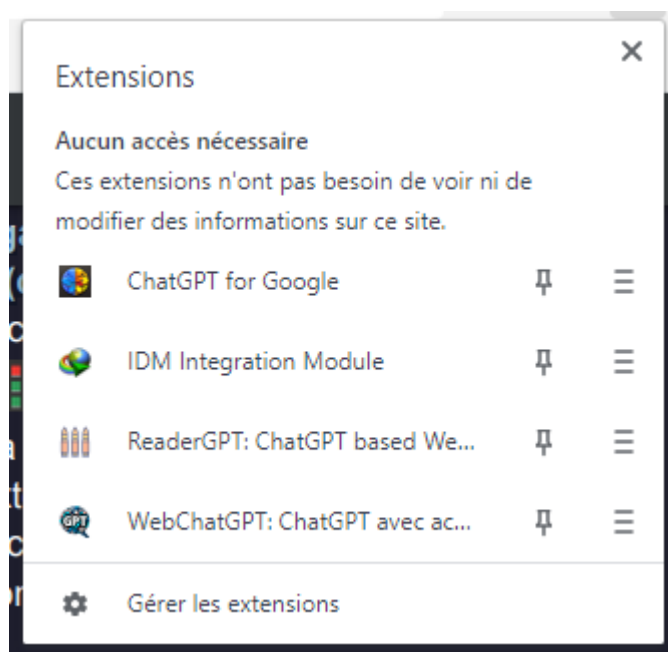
Extensions

×

Aucun accès nécessaire

Ces extensions n'ont pas besoin de voir ni de modifier des informations sur ce site.

ChatGPT for Google

IDM Integration Module

ReaderGPT: ChatGPT based We...

WebChatGPT: ChatGPT avec ac...

Gérer les extensions